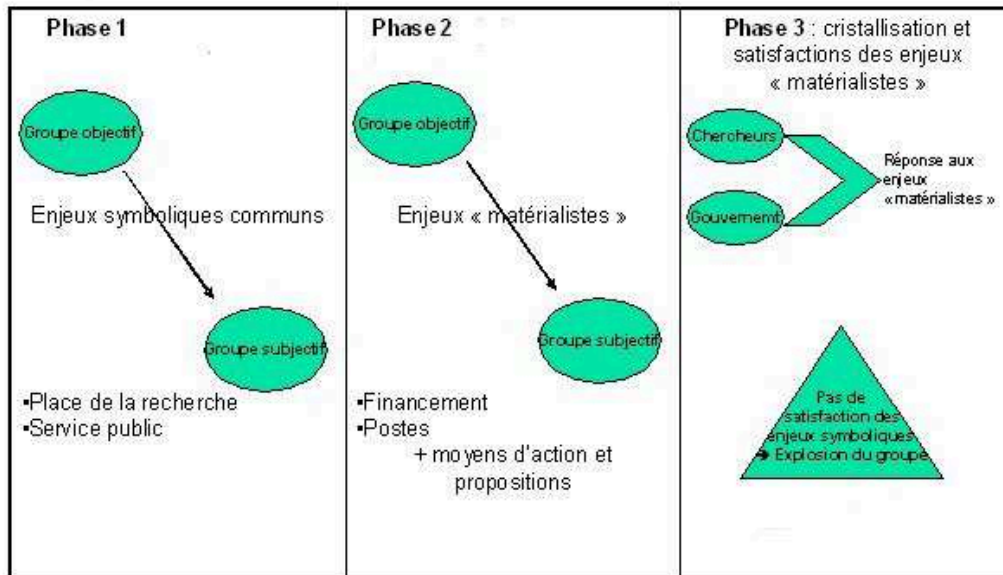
Phase 1

Groupe objectif

Enjeux symboliques communs

Groupe subjectif

•Place de la recherche
•Service public

Phase 2

Groupe objectif

Enjeux « matérialistes »

Groupe subjectif

•Financement
•Postes
+ moyens d'action et propositions

Phase 3 : cristallisation et satisfactions des enjeux « matérialistes »

Chercheurs

Gouvernemt

Réponse aux enjeux «matérialistes »

Pas de satisfaction des enjeux symboliques
➔ Explosion du groupe